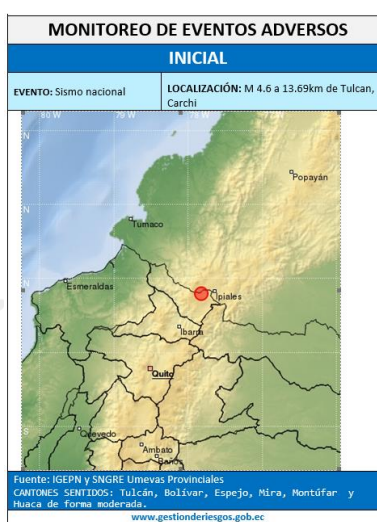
MONITOREO DE EVENTOS ADVERSOS

INICIAL

EVENTO: Sismo nacional

LOCALIZACIÓN: M 4.6 a 13.69km de Tulcan, Carchi

80°W
79°W
78°W
77°W

Popayán
Tumaco
Esmeraldas
Ipiales
Ibarra
Quito
Quevedo
Ambato
Baños

Fuente: IGEPN y SNGRE Umevas Provinciales
CANTONES SENTIDOS: Tulcán, Bolívar, Espejo, Mira, Montúfar y Huaca de forma moderada.

www.gestionderiesgos.gob.ec